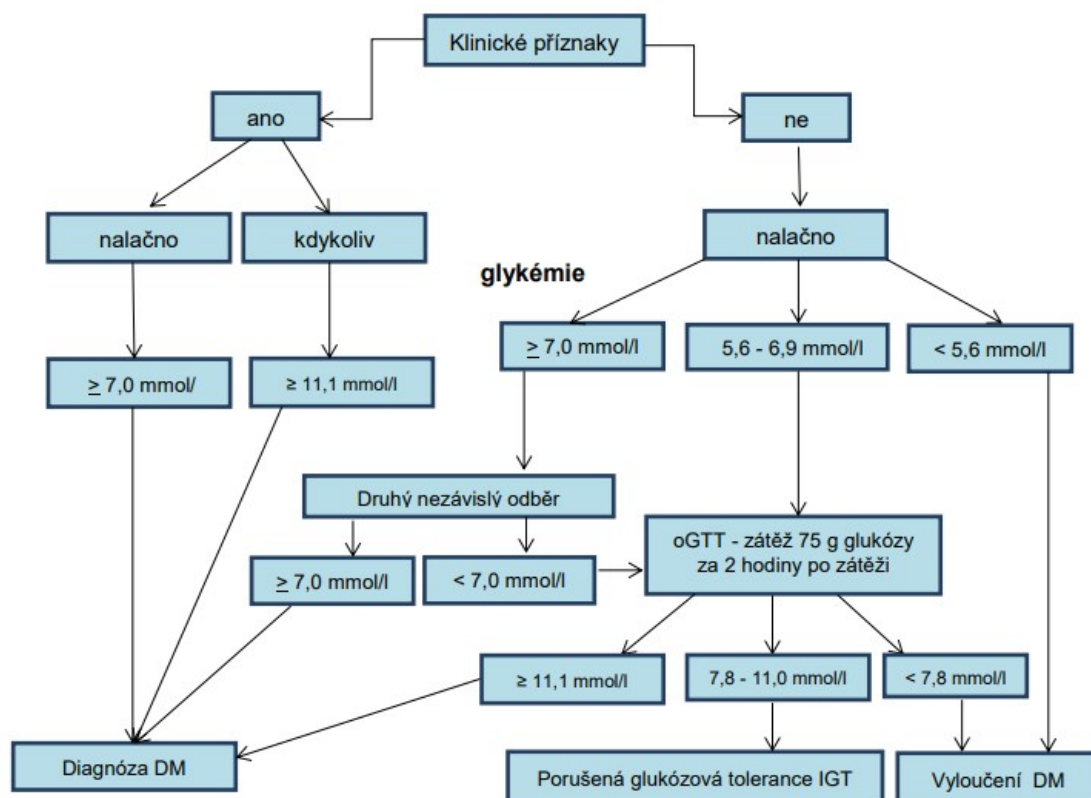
Klinické příznaky

ano

ne

nalačno

kdykoliv

nalačno

glykémie

$\geq$ 7,0 mmol/

≥ 11,1 mmol/l

$\geq$ 7,0 mmol/l

5,6 - 6,9 mmol/l

< 5,6 mmol/l

Druhý nezávislý odběr

$\geq$ 7,0 mmol/l

< 7,0 mmol/l

oGTT - zátěž 75 g glukózy za 2 hodiny po zátěži

≥ 11,1 mmol/l

7,8 - 11,0 mmol/l

< 7,8 mmol/l

Diagnóza DM

Porušená glukózová tolerance IGT

Vyloučení DM